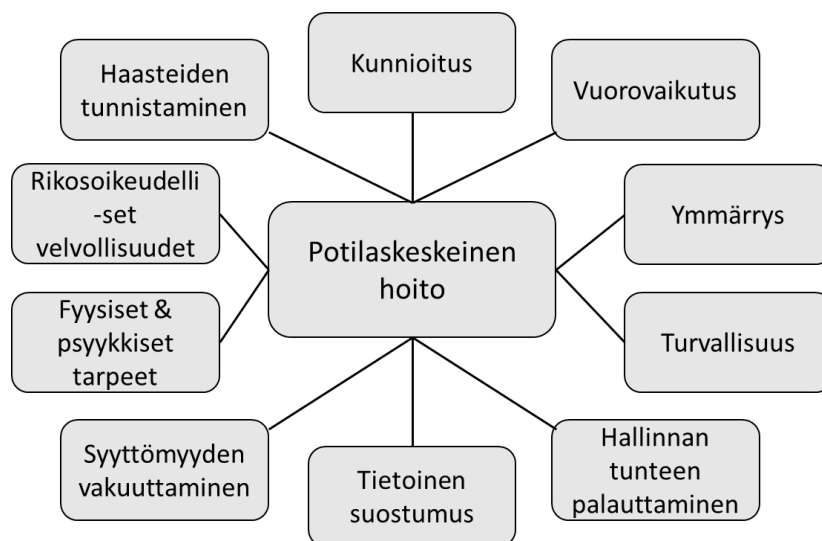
Haasteiden tunnistaminen

Kunnioitus

Vuorovaikutus

Rikosoikeudelli-set velvollisuudet

Potilaskeskeinen hoito

Ymmärrys

Fyysiset & psyykkiset tarpeet

Turvallisuus

Syyttömyyden vakuuttaminen

Tietoinen suostumus

Hallinnan tunteen palauttaminen